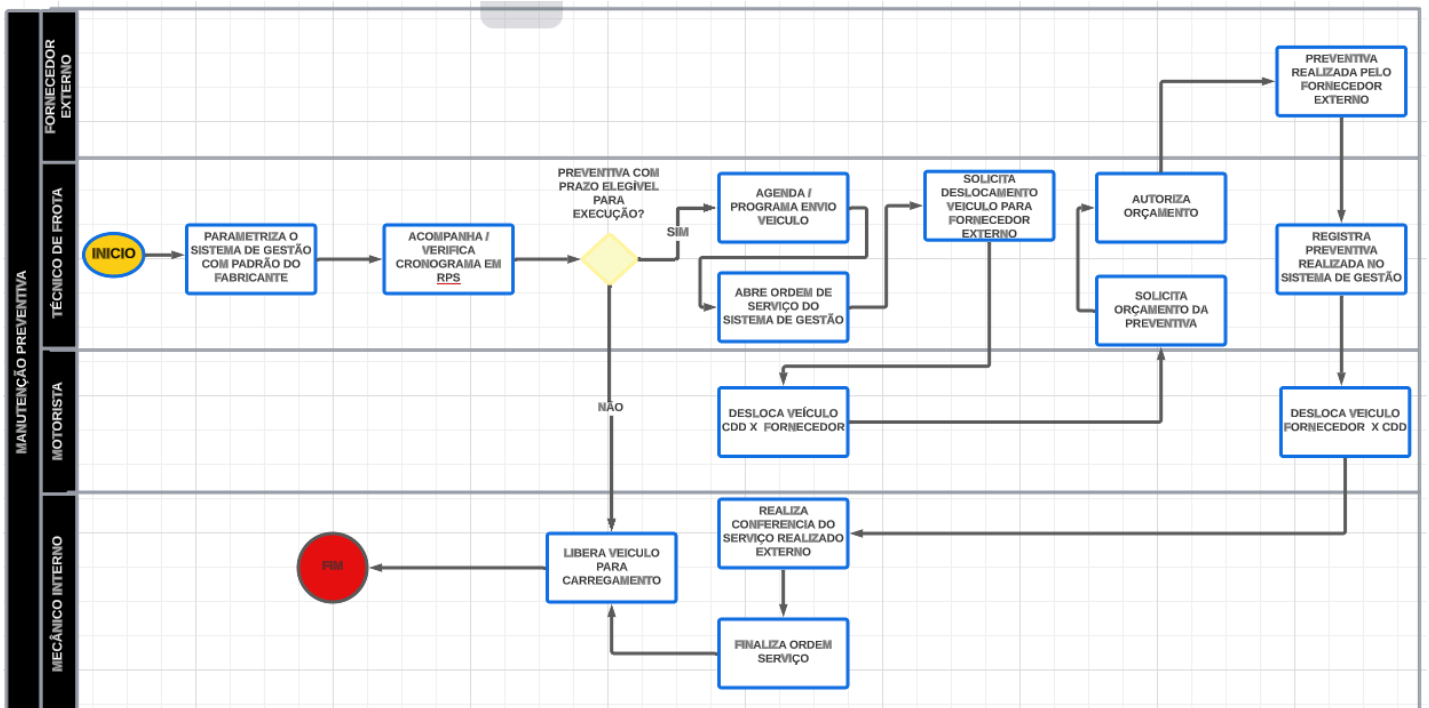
MANUTENÇÃO PREVENTIVA

FORNECEDOR EXTERNO

TÉCNICO DE FROTA

MOTORISTA

MECÂNICO INTERNO

INICIO

PARAMETRIZA O SISTEMA DE GESTÃO COM PADRÃO DO FABRICANTE

ACOMPANHA / VERIFICA CRONOGRAMA EM RPS

PREVENTIVA COM PRAZO ELEGÍVEL PARA EXECUÇÃO?

SIM

NÃO

AGENDA / PROGRAMA ENVIO VEICULO

ABRE ORDEM DE SERVIÇO DO SISTEMA DE GESTÃO

SOLICITA DESLOCAMENTO VEICULO PARA FORNECEDOR EXTERNO

DESLOCA VEÍCULO CDD X FORNECEDOR

AUTORIZA ORÇAMENTO

SOLICITA ORÇAMENTO DA PREVENTIVA

PREVENTIVA REALIZADA PELO FORNECEDOR EXTERNO

REGISTRA PREVENTIVA REALIZADA NO SISTEMA DE GESTÃO

DESLOCA VEICULO FORNECEDOR X CDD

REALIZA CONFERENCIA DO SERVIÇO REALIZADO EXTERNO

FINALIZA ORDEM SERVIÇO

LIBERA VEICULO PARA CARREGAMENTO

FIM